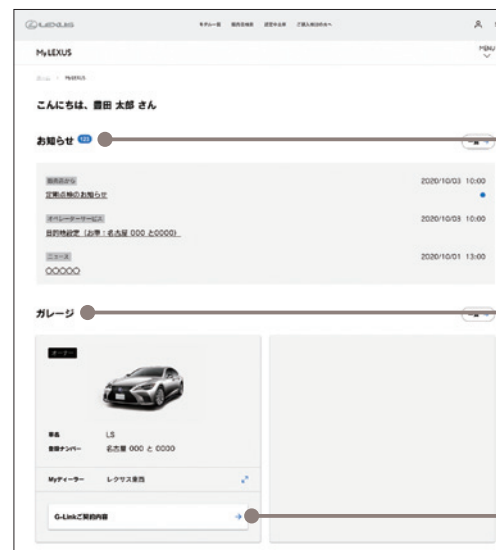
LEXUS

MyLEXUS

MENU

こんにちは、豊田 太郎 さん

お知らせ 123

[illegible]
定期点検のお知らせ

2020/10/03 10:00

オペレーターサービス
目的地設定（お車：名古屋 000 と0000）

2020/10/03 10:00

ニュース
OOOOO

2020/10/01 13:00

ガレージ

オーナー

車名 LS
登録ナンバー 名古屋 000 と 0000

Myディーラー レクサス東西

G-Linkご契約内容